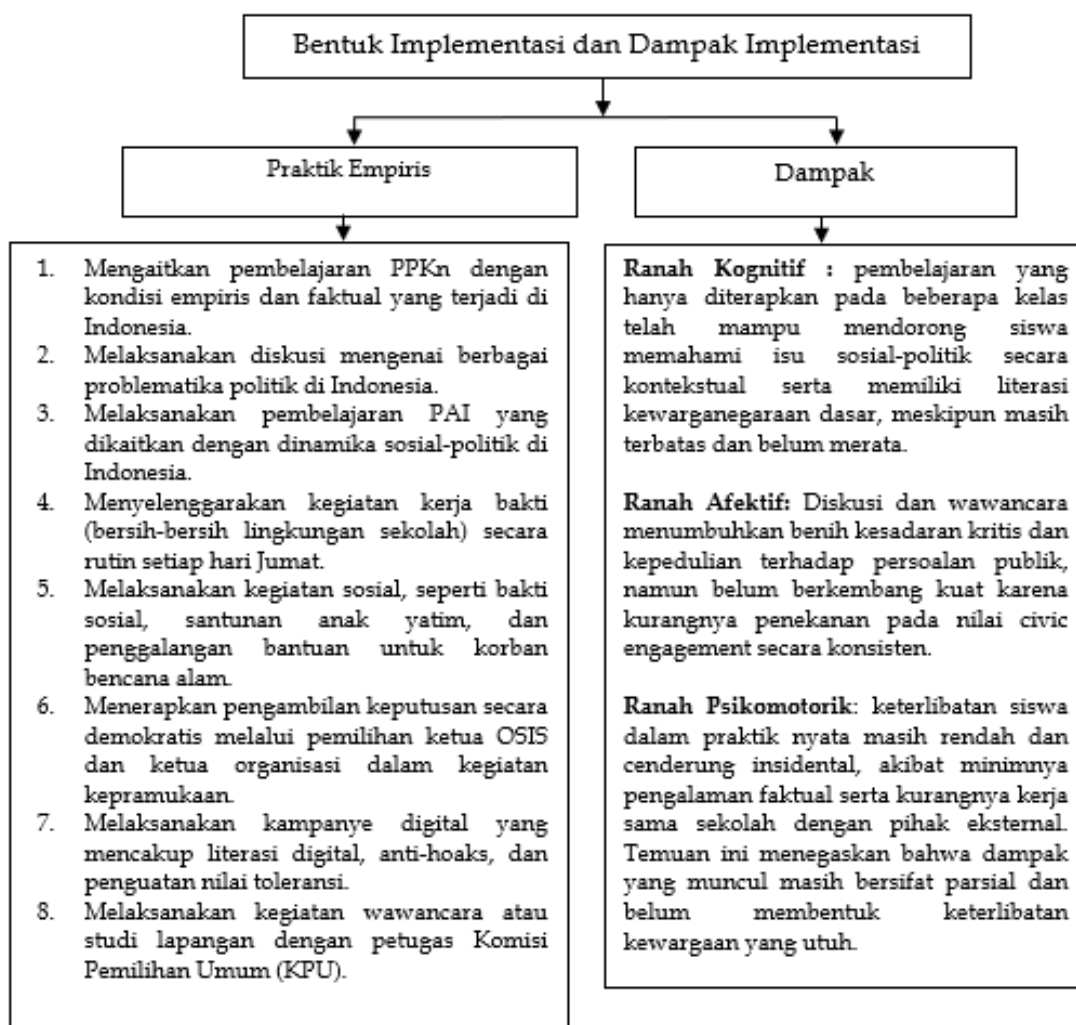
Bentuk Implementasi dan Dampak Implementasi

Praktik Empiris

Dampak

1. Mengaitkan pembelajaran PPKn dengan kondisi empiris dan faktual yang terjadi di Indonesia.
2. Melaksanakan diskusi mengenai berbagai problematika politik di Indonesia.
3. Melaksanakan pembelajaran PAI yang dikaitkan dengan dinamika sosial-politik di Indonesia.
4. Menyelenggarakan kegiatan kerja bakti (bersih-bersih lingkungan sekolah) secara rutin setiap hari Jumat.
5. Melaksanakan kegiatan sosial, seperti bakti sosial, santunan anak yatim, dan penggalangan bantuan untuk korban bencana alam.
6. Menerapkan pengambilan keputusan secara demokratis melalui pemilihan ketua OSIS dan ketua organisasi dalam kegiatan kepramukaan.
7. Melaksanakan kampanye digital yang mencakup literasi digital, anti-hoaks, dan penguatan nilai toleransi.
8. Melaksanakan kegiatan wawancara atau studi lapangan dengan petugas Komisi Pemilihan Umum (KPU).

**Ranah Kognitif :** pembelajaran yang hanya diterapkan pada beberapa kelas telah mampu mendorong siswa memahami isu sosial-politik secara kontekstual serta memiliki literasi kewarganegaraan dasar, meskipun masih terbatas dan belum merata.

**Ranah Afektif:** Diskusi dan wawancara menumbuhkan benih kesadaran kritis dan kepedulian terhadap persoalan publik, namun belum berkembang kuat karena kurangnya penekanan pada nilai civic engagement secara konsisten.

**Ranah Psikomotorik**: keterlibatan siswa dalam praktik nyata masih rendah dan cenderung insidental, akibat minimnya pengalaman faktual serta kurangnya kerja sama sekolah dengan pihak eksternal. Temuan ini menegaskan bahwa dampak yang muncul masih bersifat parsial dan belum membentuk keterlibatan kewargaan yang utuh.